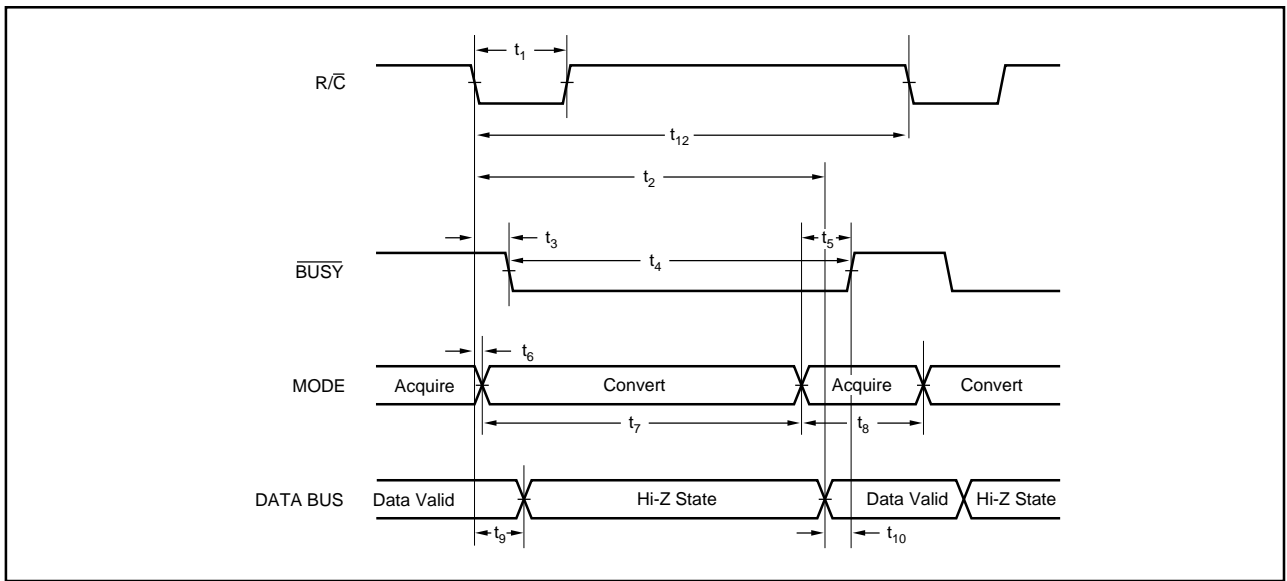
$t_1$

R/$\overline{C}$

$t_{12}$

$t_2$

$t_3$

$t_5$

$t_4$

$\overline{BUSY}$

$t_6$

MODE

Acquire

Convert

Acquire

Convert

$t_7$

$t_8$

DATA BUS

Data Valid

Hi-Z State

Data Valid

Hi-Z State

$t_9$

$t_{10}$